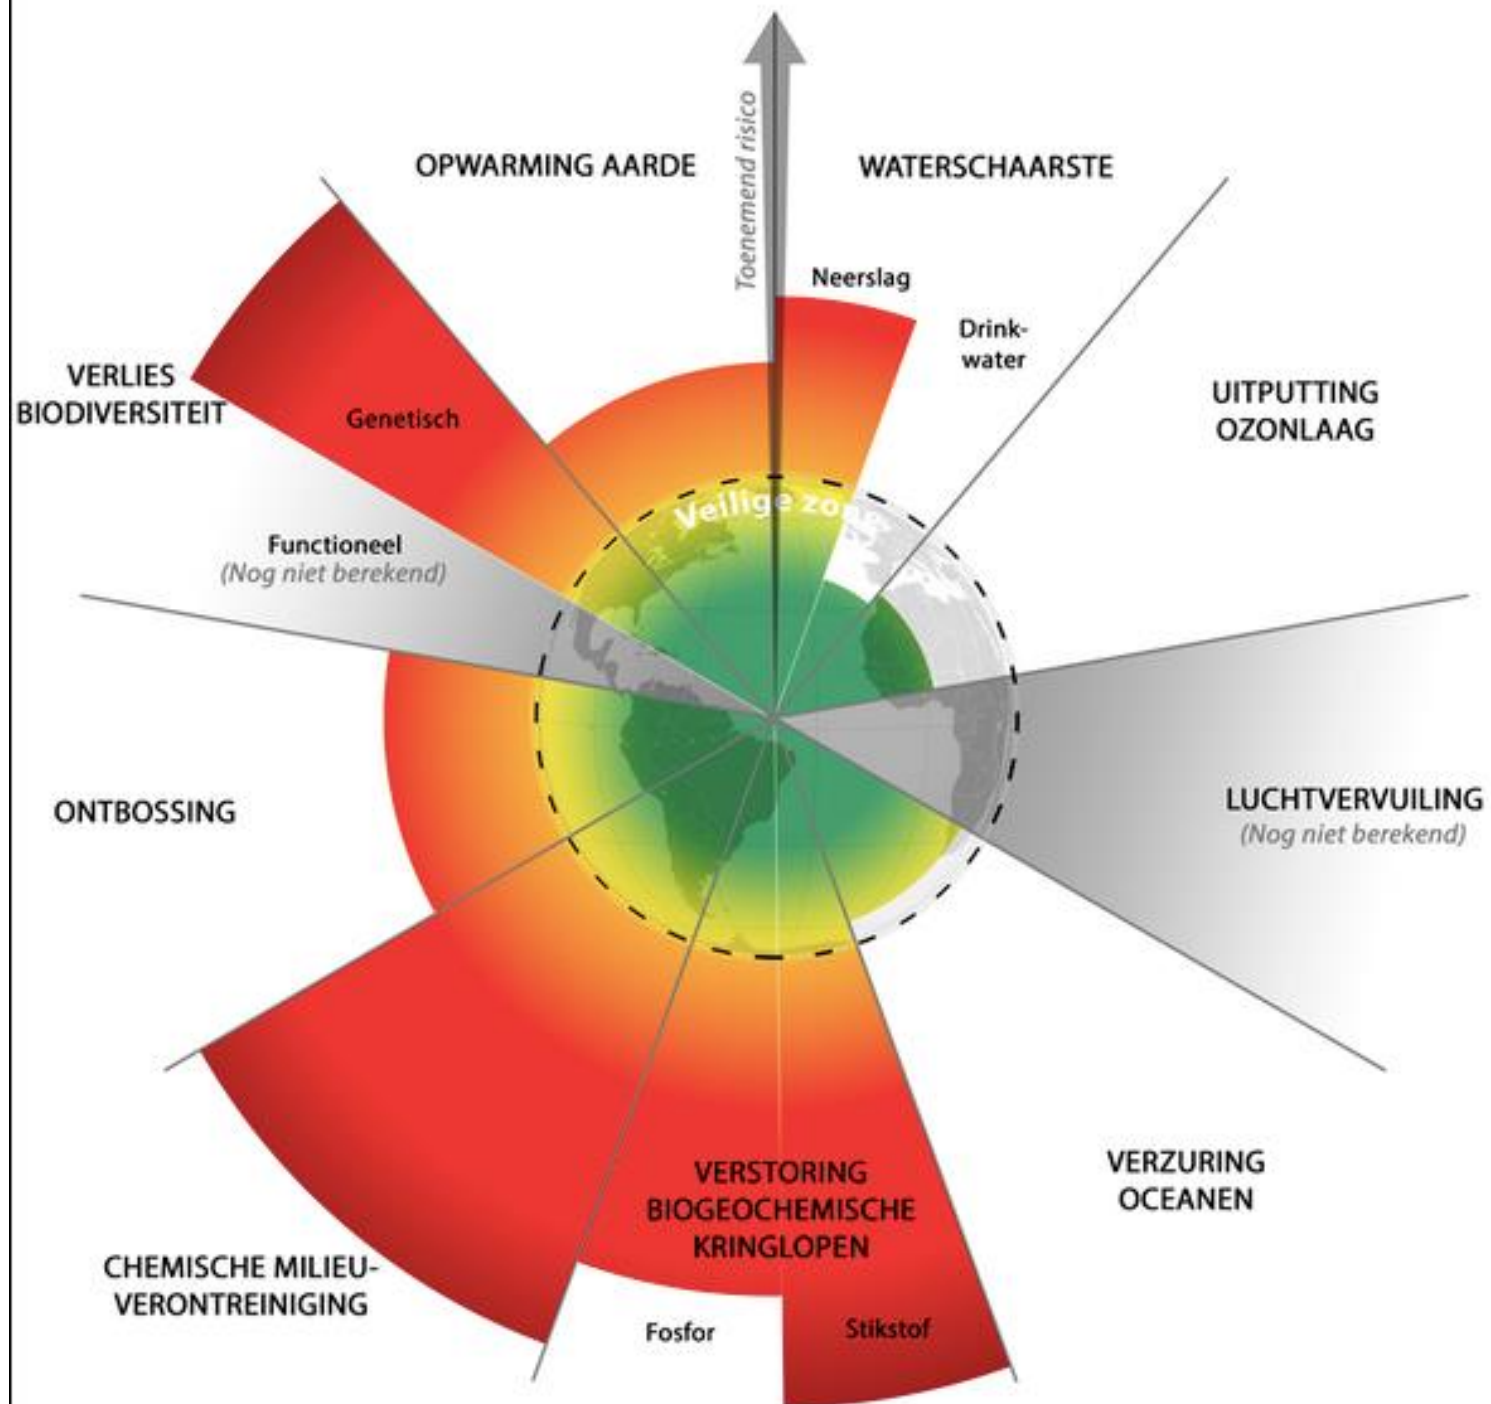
Toenemend risico

OPWARMING AARDE

WATERSCHAARSTE

Neerslag

Drinkwater

UITPUTTING OZONLAAG

VERLIES BIODIVERSITEIT

Genetisch

Veilige zone

Functioneel
(Nog niet berekend)

LUCHTVERVUILING
(Nog niet berekend)

ONTBOSSING

VERZURING OCEANEN

VERSTORING BIOGEOCHEMISCHE KRINGLOPEN

CHEMISCHE MILIEU-VERONTREINIGING

Fosfor

Stikstof